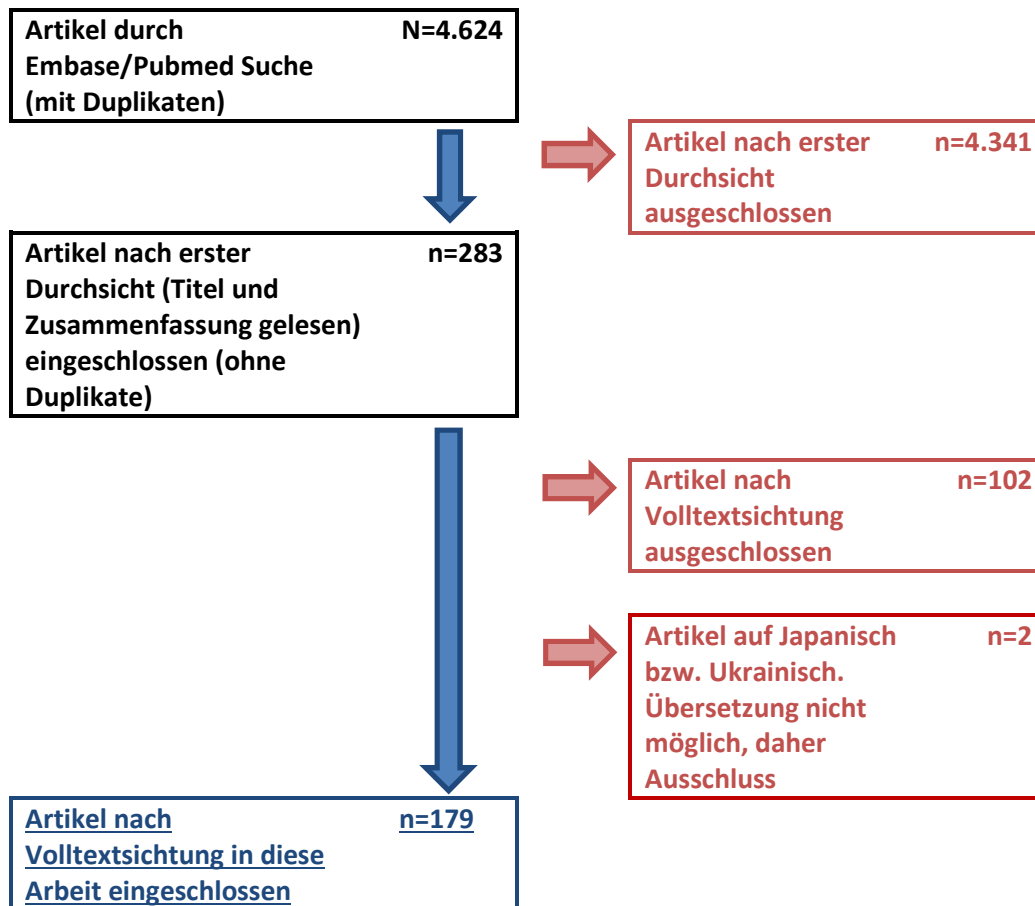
Artikel durch Embase/Pubmed Suche (mit Duplikaten) N=4.624

Artikel nach erster Durchsicht ausgeschlossen n=4.341

Artikel nach erster Durchsicht (Titel und Zusammenfassung gelesen) eingeschlossen (ohne Duplikate) n=283

Artikel nach Volltextsichtung ausgeschlossen n=102

Artikel auf Japanisch bzw. Ukrainisch. Übersetzung nicht möglich, daher Ausschluss n=2

Artikel nach Volltextsichtung in diese Arbeit eingeschlossen n=179